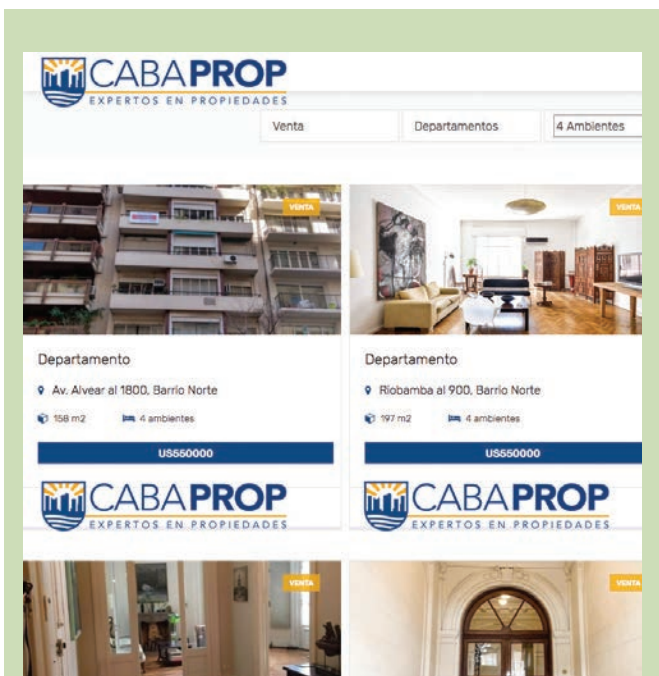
CABAPROP
EXPERTOS EN PROPIEDADES

Venta
Departamentos
4 Ambientes

VENTA

VENTA

Departamento
Av. Alvear al 1800, Barrio Norte
158 m2
4 ambientes
US550000

CABAPROP
EXPERTOS EN PROPIEDADES

Departamento
Riobamba al 900, Barrio Norte
197 m2
4 ambientes
US550000

CABAPROP
EXPERTOS EN PROPIEDADES

VENTA

VENTA